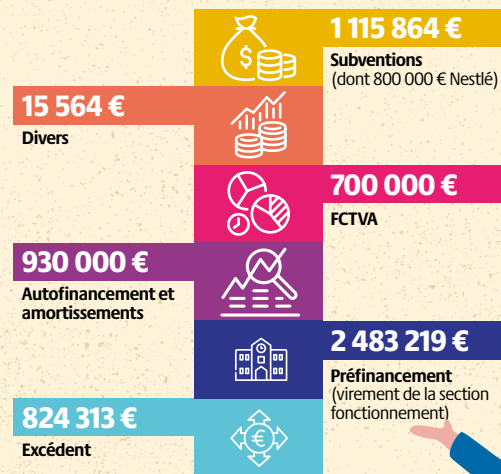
1 115 864 €
Subventions
(dont 800 000 € Nestlé)

15 564 €
Divers

700 000 €
FCTVA

930 000 €
Autofinancement et amortissements

2 483 219 €
Préfinancement
(virement de la section fonctionnement)

824 313 €
Excédent